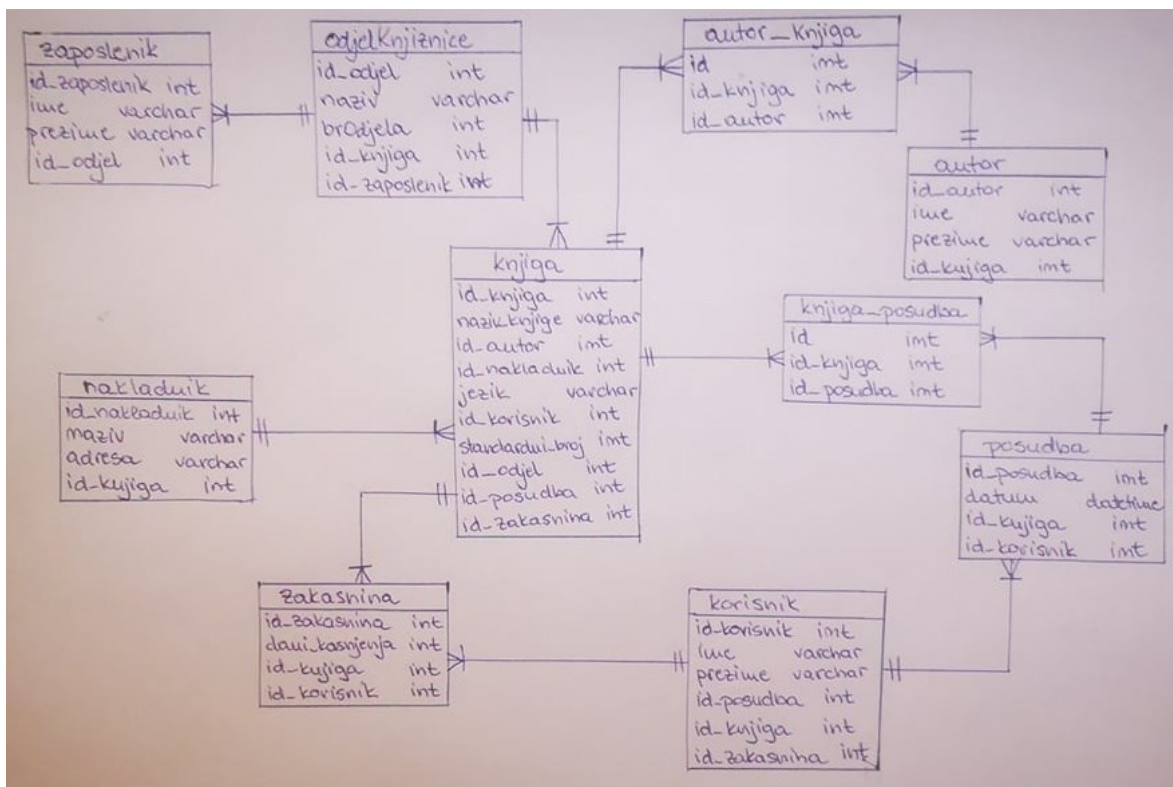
zaposlenik
id_zaposlenik int
ime varchar
prezime varchar
id_odjel int

odjelKnjiznice
id_odjel int
naziv varchar
brOdjela int
id_knjiga int
id_zaposlenik int

autor_Knjiga
id imt
id_knjiga imt
id_autor imt

autor
id_autor int
ime varchar
prezime varchar
id_knjiga imt

knjiga
id_knjiga int
nazivKnjige varchar
id_autor imt
id_nakladnik int
jezik varchar
id_korisnik int
standardni_broj int
id_odjel int
id_posudba int
id_zakasnina int

knjiga_posudba
id imt
id_knjiga imt
id_posudba imt

nakladnik
id_nakladnik int
naziv varchar
adresa varchar
id_knjiga int

posudba
id_posudba imt
datum datetime
id_knjiga imt
id_korisnik imt

zakasnina
id_zakasnina int
dani_kasnjenja int
id_knjiga int
id_korisnik int

korisnik
id_korisnik imt
ime varchar
prezime varchar
id_posudba int
id_knjiga int
id_zakasnina int